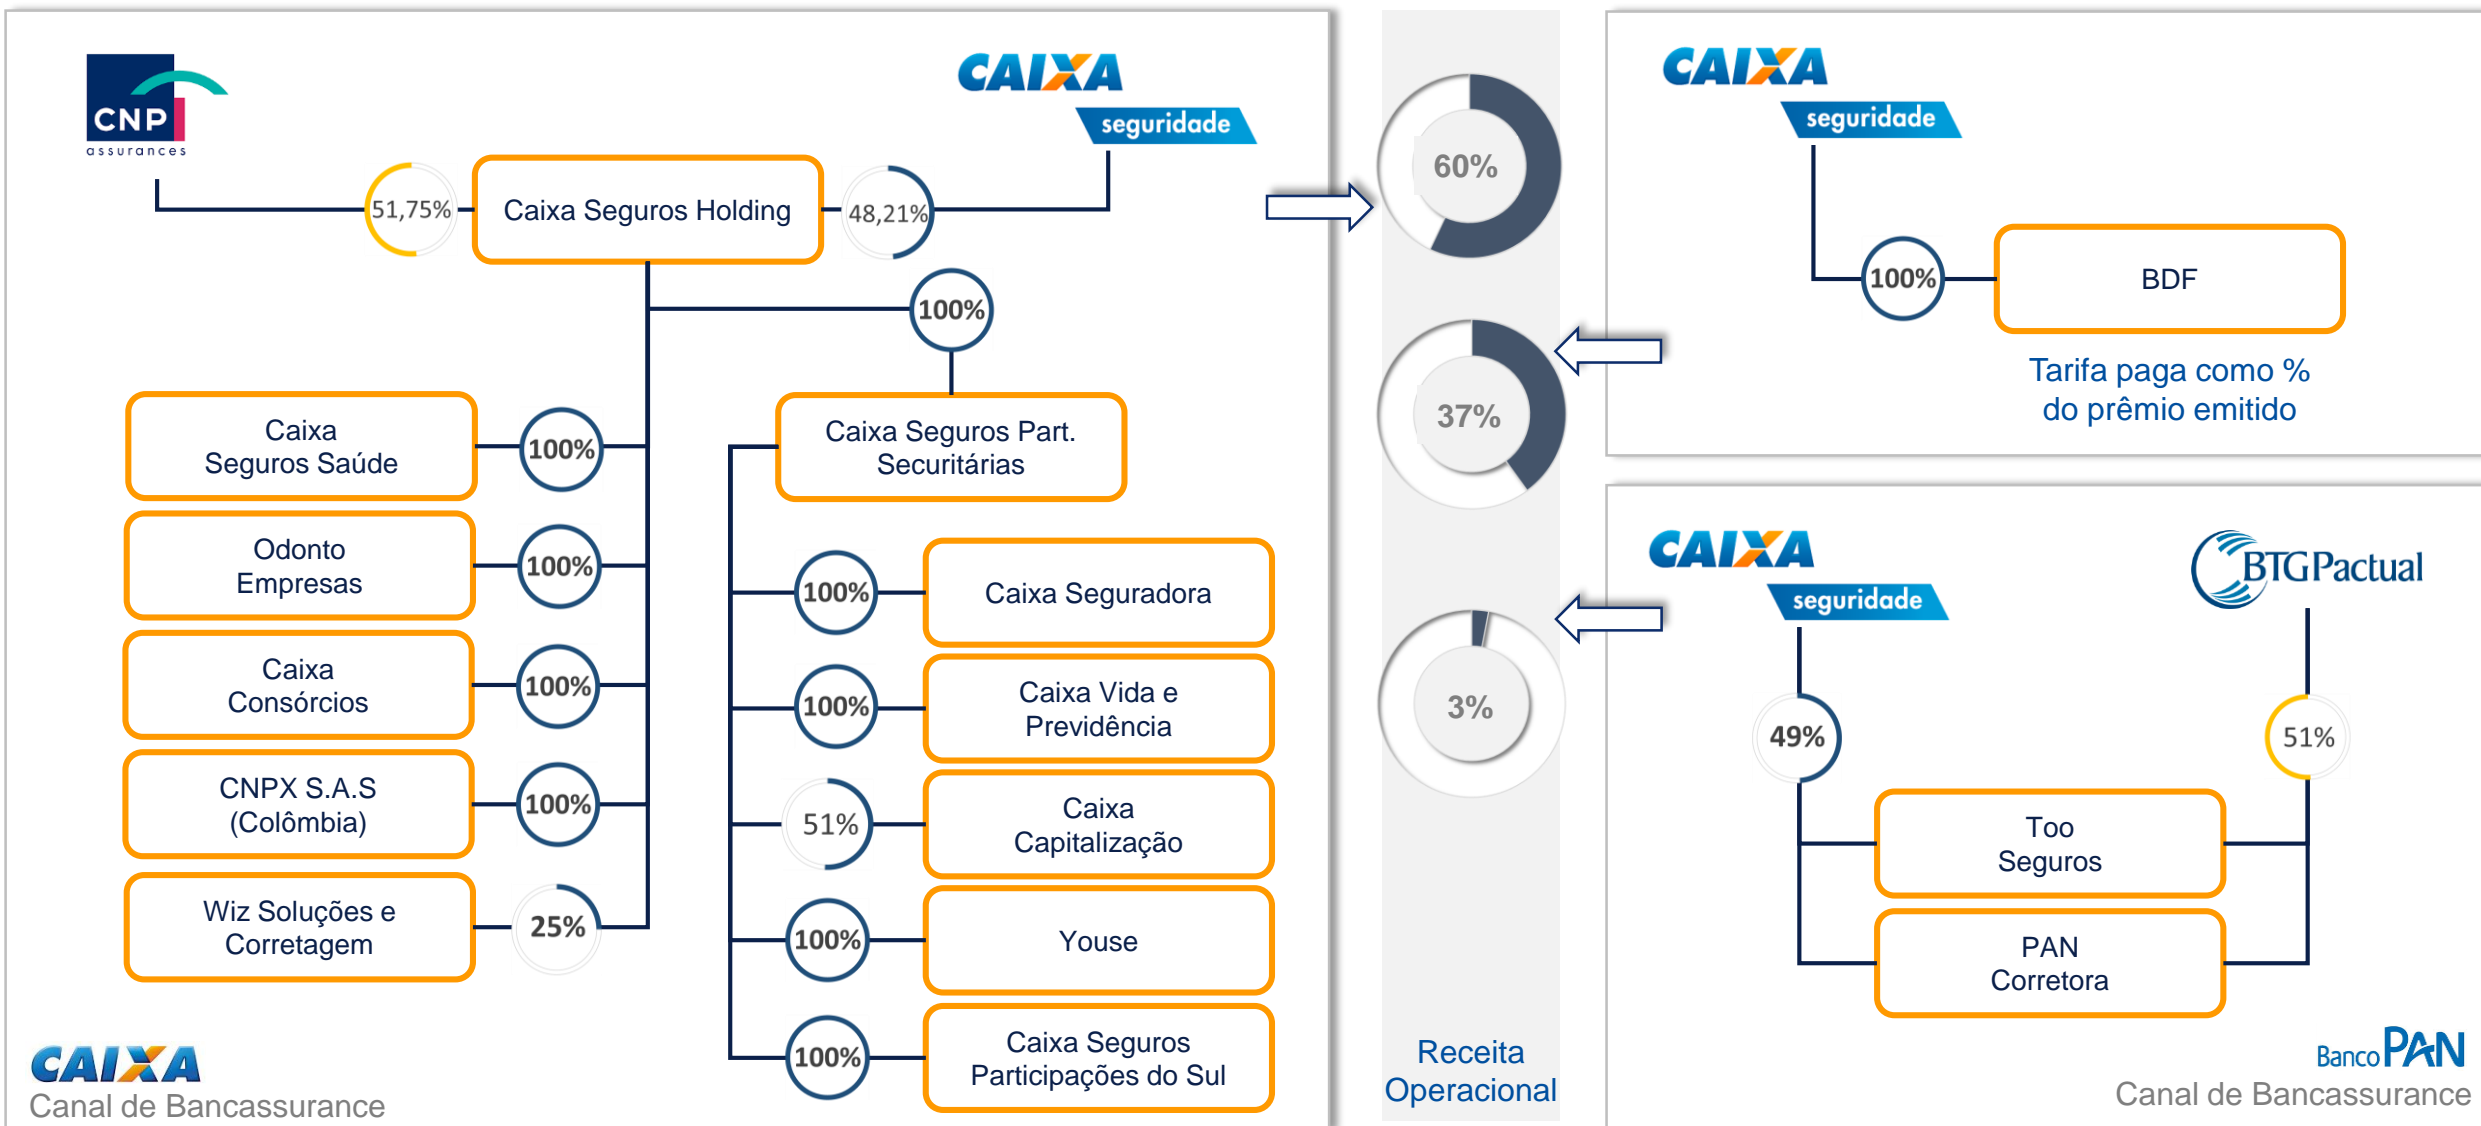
CNP assurances

CAIXA seguridade

51,75%

Caixa Seguros Holding

48,21%

100%

Caixa Seguros Saúde

100%

Odonto Empresas

100%

Caixa Consórcios

100%

CNPX S.A.S (Colômbia)

100%

Wiz Soluções e Corretagem

25%

Caixa Seguros Part. Securitárias

100%

Caixa Seguradora

100%

Caixa Vida e Previdência

51%

Caixa Capitalização

100%

Youse

100%

Caixa Seguros Participações do Sul

CAIXA
Canal de Bancassurance

60%

37%

3%

Receita Operacional

CAIXA seguridade

100%

BDF

Tarifa paga como % do prêmio emitido

CAIXA seguridade

BTGPactual

49%

51%

Too Seguros

PAN Corretora

Banco PAN
Canal de Bancassurance